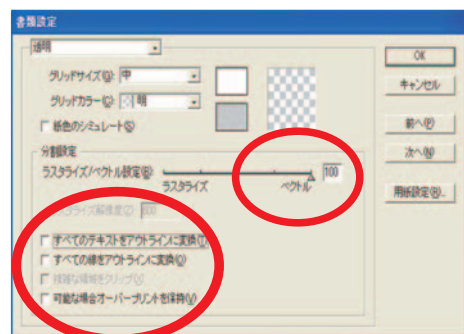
書類設定

透明

グリッドサイズ(G): 中

グリッドカラー(C): 明

紙色のシミュレート(S)

分割設定

ラスタライズ/ベクトル設定(B):

ラスタライズ

ベクトル

100

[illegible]ライズ解像度(Z): 300

すべてのテキストをアウトラインに変換(T)

すべての線をアウトラインに変換(O)

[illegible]

可能な場合オーバープリントを保持(V)

OK

キャンセル

前へ(P)

次へ(N)

用紙設定(E)...